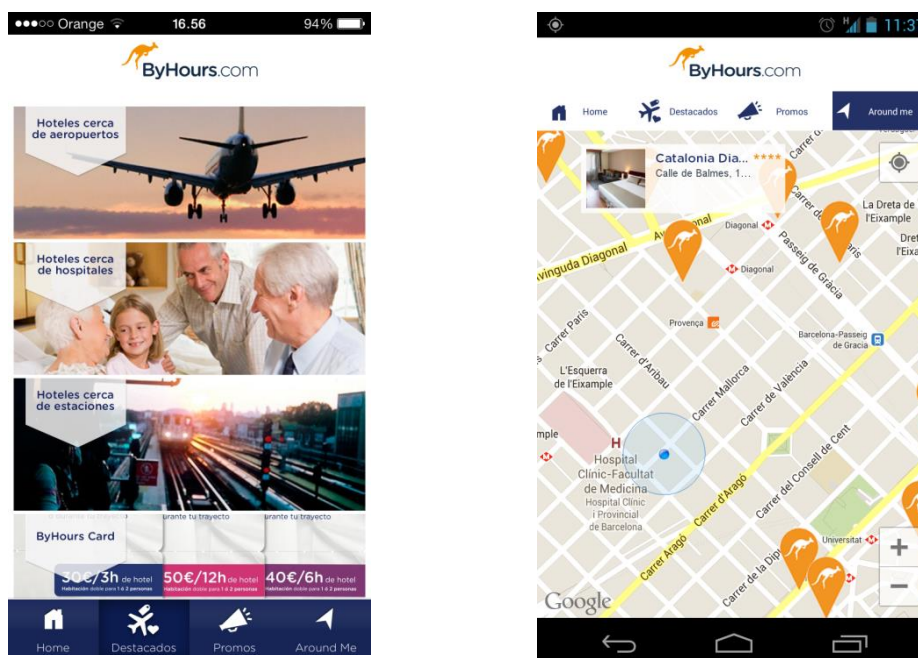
●●●○○ Orange 16.56 94%

ByHours.com

Hoteles cerca de aeropuertos

Hoteles cerca de hospitales

Hoteles cerca de estaciones

ByHours Card

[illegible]rante tu trayecto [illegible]rante tu trayecto

30€/3h de hotel Habitación doble para 1 ó 2 personas 50€/12h de hotel Habitación doble para 1 ó 2 personas 40€/6h de hotel Habitación doble para 1 ó 2 personas

Home Destacados Promos Around Me

11:3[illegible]

ByHours.com

Home Destacados Promos Around me

Catalonia Dia... ★★★★
Calle de Balmes, 1...

Avinguda Diagonal
Diagonal
Diagonal
Passeig de Gràcia
La Dreta de l'Eixample
Dret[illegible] l'Eixa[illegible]
Carrer Paris
Carrer d'Aribau
Provença
Carrer Mallorca
Carrer de València
Barcelona-Passeig de Gràcia
L'Esquerra de l'Eixample
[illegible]mple
Hospital Clínic-Facultat de Medicina
Hospital Clínic i Provincial de Barcelona
Carrer d'Aragó
Carrer Aragó
Carrer del Consell de Cent
Universitat
Carrer de la Dip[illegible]
Google